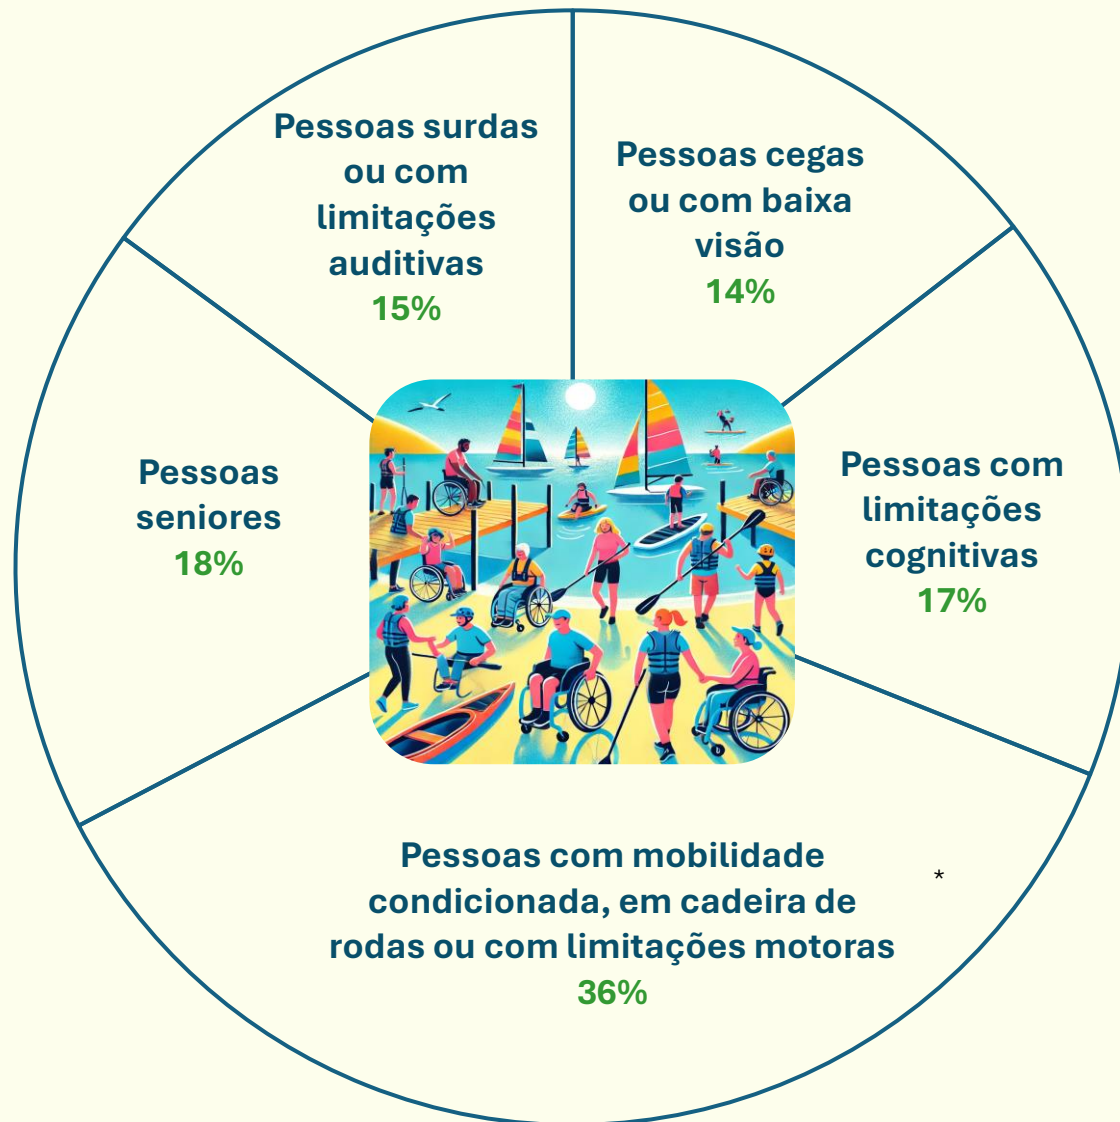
Pessoas surdas ou com limitações auditivas
15%

Pessoas cegas ou com baixa visão
14%

Pessoas seniores
18%

Pessoas com limitações cognitivas
17%

Pessoas com mobilidade condicionada, em cadeira de rodas ou com limitações motoras
36%

*